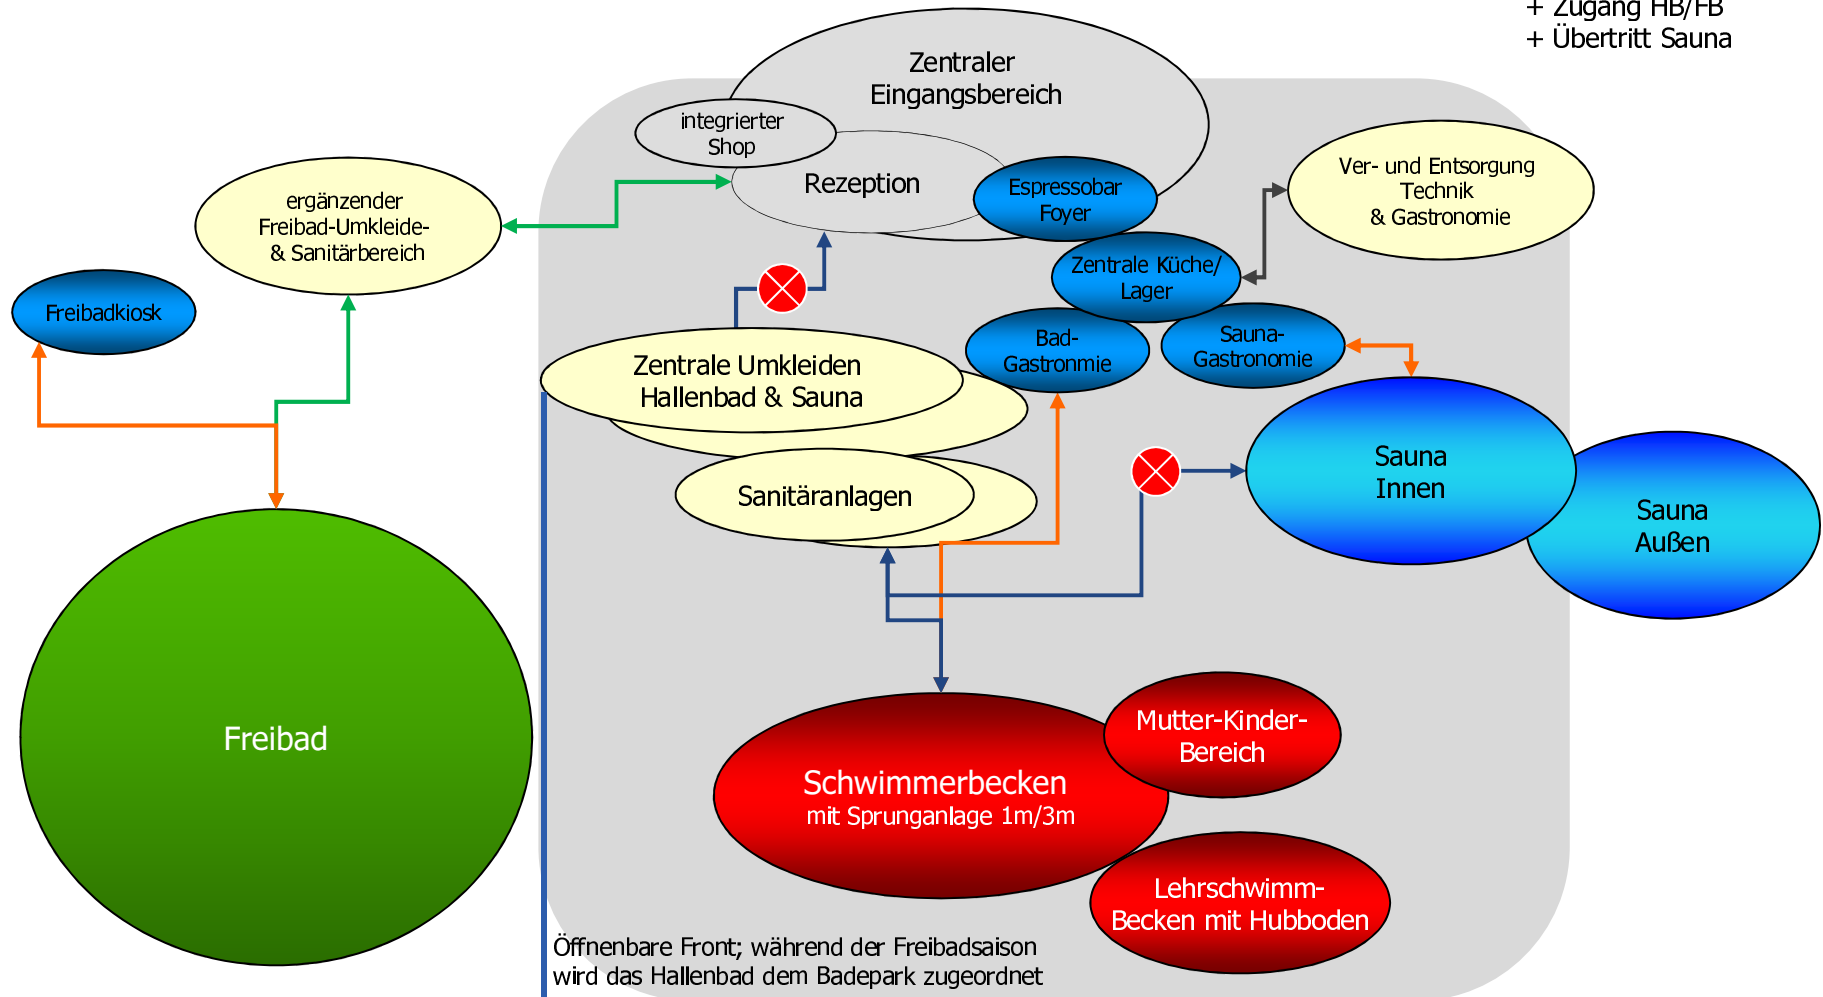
+ Zugang HB/FB
+ Übertritt Sauna

Zentraler Eingangsbereich

integrierter Shop

Rezeption

Espressobar Foyer

Ver- und Entsorgung Technik & Gastronomie

ergänzender Freibad-Umkleide- & Sanitärbereich

Zentrale Küche/ Lager

Freibadkiosk

Bad-Gastronmie

Sauna-Gastronmie

Zentrale Umkleiden Hallenbad & Sauna

Sanitäranlagen

Sauna Innen

Sauna Außen

Freibad

Mutter-Kinder-Bereich

Schwimmerbecken
mit Sprunganlage 1m/3m

Lehrschwimm-Becken mit Hubboden

Öffnenbare Front; während der Freibadsaison wird das Hallenbad dem Badepark zugeordnet